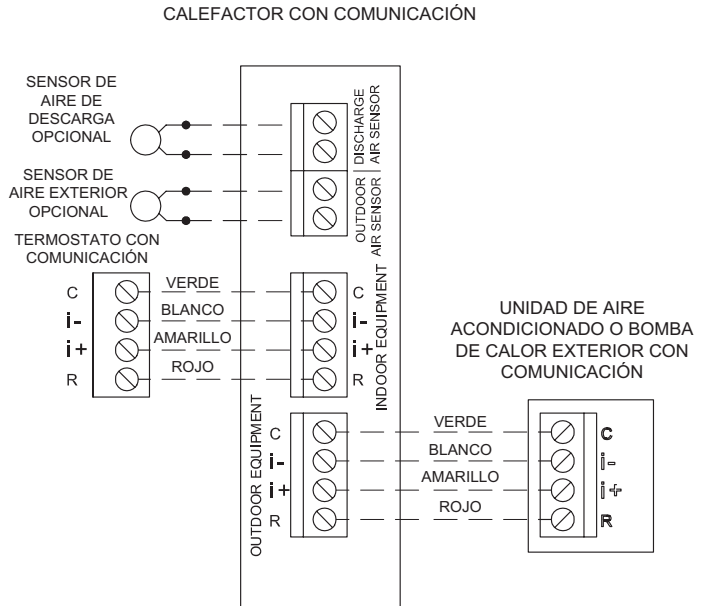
CALEFACTOR CON COMUNICACIÓN

SENSOR DE AIRE DE DESCARGA OPCIONAL

SENSOR DE AIRE EXTERIOR OPCIONAL

DISCHARGE AIR SENSOR

OUTDOOR AIR SENSOR

TERMOSTATO CON COMUNICACIÓN

C
i-
i+
R

VERDE
BLANCO
AMARILLO
ROJO

C
i-
i+
R

INDOOR EQUIPMENT

UNIDAD DE AIRE ACONDICIONADO O BOMBA DE CALOR EXTERIOR CON COMUNICACIÓN

OUTDOOR EQUIPMENT

C
i-
i+
R

VERDE
BLANCO
AMARILLO
ROJO

C
i-
i+
R